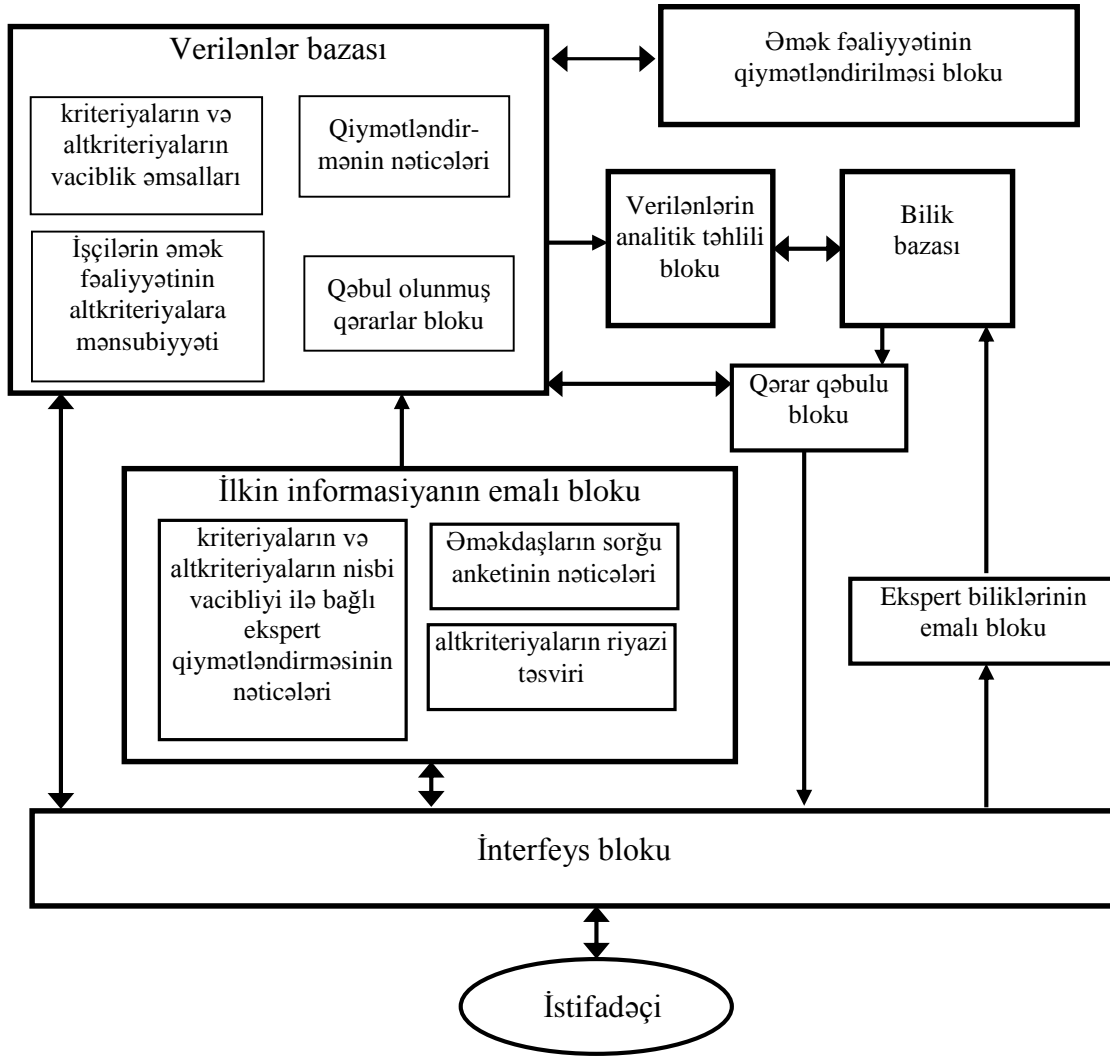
Verilənlər bazası

kriteriyaların və altkriteriyaların vaciblik əmsalları

Qiymətləndirmənin nəticələri

İşçilərin əmək fəaliyyətinin altkriteriyalara mənsubiyyəti

Qəbul olunmuş qərarlar bloku

Əmək fəaliyyətinin qiymətləndirilməsi bloku

Verilənlərin analitik təhlili bloku

Bilik bazası

Qərar qəbulu bloku

İlkin informasiyanın emalı bloku

kriteriyaların və altkriteriyaların nisbi vacibliyi ilə bağlı ekspert qiymətləndirməsinin nəticələri

Əməkdaşların sorğu anketinin nəticələri

altkriteriyaların riyazi təsviri

Ekspert biliklərinin emalı bloku

İnterfeys bloku

İstifadəçi